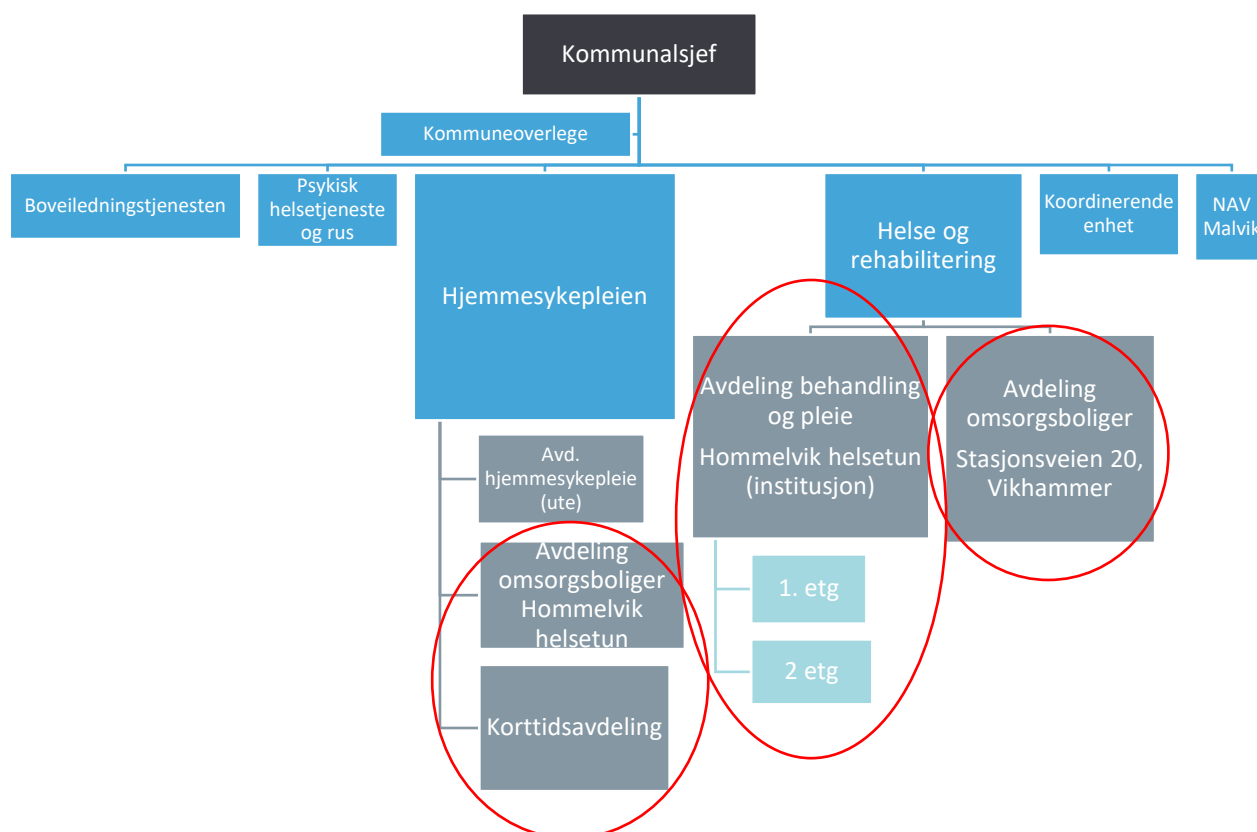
Kommunalsjef

Kommuneoverlege

Boveiledningstjenesten

Psykisk helsetjeneste og rus

Hjemmesykepleien

Avd. hjemmesykepleie (ute)

Avdeling omsorgsboliger Hommelvik helsetun

Korttidsavdeling

Helse og rehabilitering

Avdeling behandling og pleie

Hommelvik helsetun (institusjon)

1. etg

2 etg

Avdeling omsorgsboliger

Stasjonsveien 20, Vikhammer

Koordinerende enhet

NAV Malvik